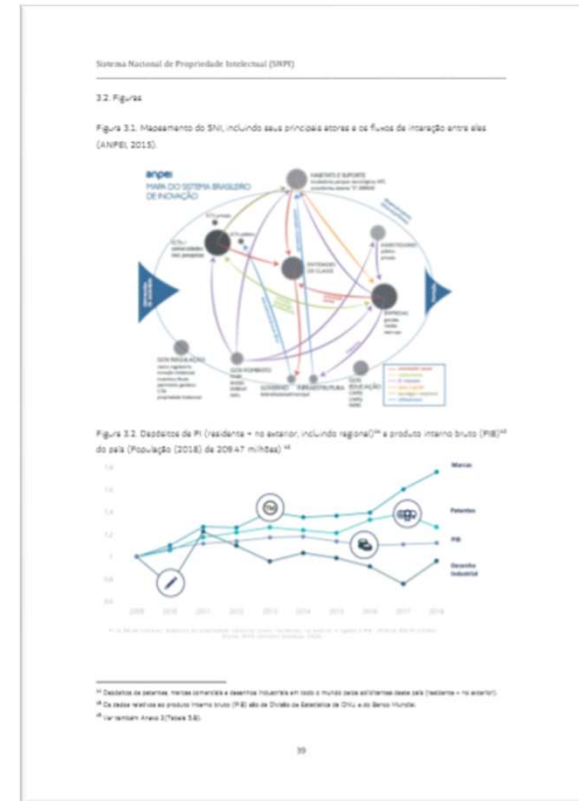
Sistema Nacional de Propriedade Intelectual (SNPI)

3.2. Figuras

Figura 3.1. Mapeamento do SNI, incluindo seus principais atores e os fluxos de interação entre eles (ANPEI, 2015).

anpei
MAPA DO SISTEMA BRASILEIRO DE INOVAÇÃO

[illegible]

Figura 3.2. Depósitos de PI (residente + no exterior, incluindo regional)$^{16}$ e produto interno bruto (PIB)$^{18}$ do país (População (2018) de 209,47 milhões) $^{19}$

1,8
1,6
1,4
1,2
1
0,8
0,6

2009 2010 2011 2012 2013 2014 2015 2016 2017 2018

Marcas
Patentes
PIB
Desenho Industrial

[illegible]

$^{16}$ Depósitos de patentes, marcas comerciais e desenhos industriais em todo o mundo pelos solicitantes deste país (residente + no exterior).
$^{18}$ Os dados relativos ao produto interno bruto (PIB) são da Divisão de Estatística da ONU e do Banco Mundial.
$^{19}$ Ver também Anexo 3 (Tabela 3.6).

39